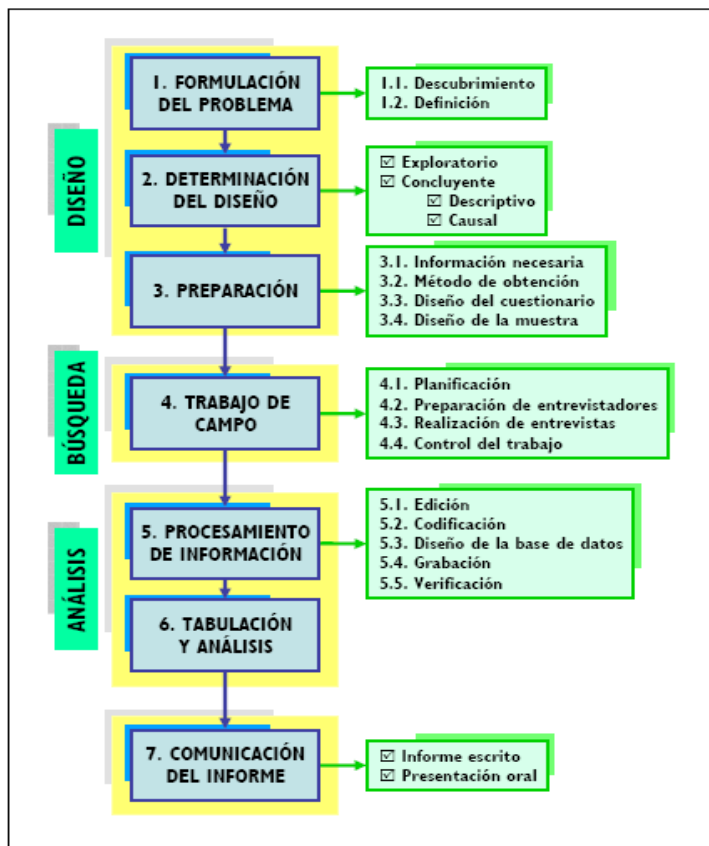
DISEÑO

1. FORMULACIÓN DEL PROBLEMA

1.1. Descubrimiento
1.2. Definición

2. DETERMINACIÓN DEL DISEÑO

☑ Exploratorio
☑ Concluyente
☑ Descriptivo
☑ Causal

3. PREPARACIÓN

3.1. Información necesaria
3.2. Método de obtención
3.3. Diseño del cuestionario
3.4. Diseño de la muestra

BÚSQUEDA

4. TRABAJO DE CAMPO

4.1. Planificación
4.2. Preparación de entrevistadores
4.3. Realización de entrevistas
4.4. Control del trabajo

ANÁLISIS

5. PROCESAMIENTO DE INFORMACIÓN

5.1. Edición
5.2. Codificación
5.3. Diseño de la base de datos
5.4. Grabación
5.5. Verificación

6. TABULACIÓN Y ANÁLISIS

7. COMUNICACIÓN DEL INFORME

☑ Informe escrito
☑ Presentación oral